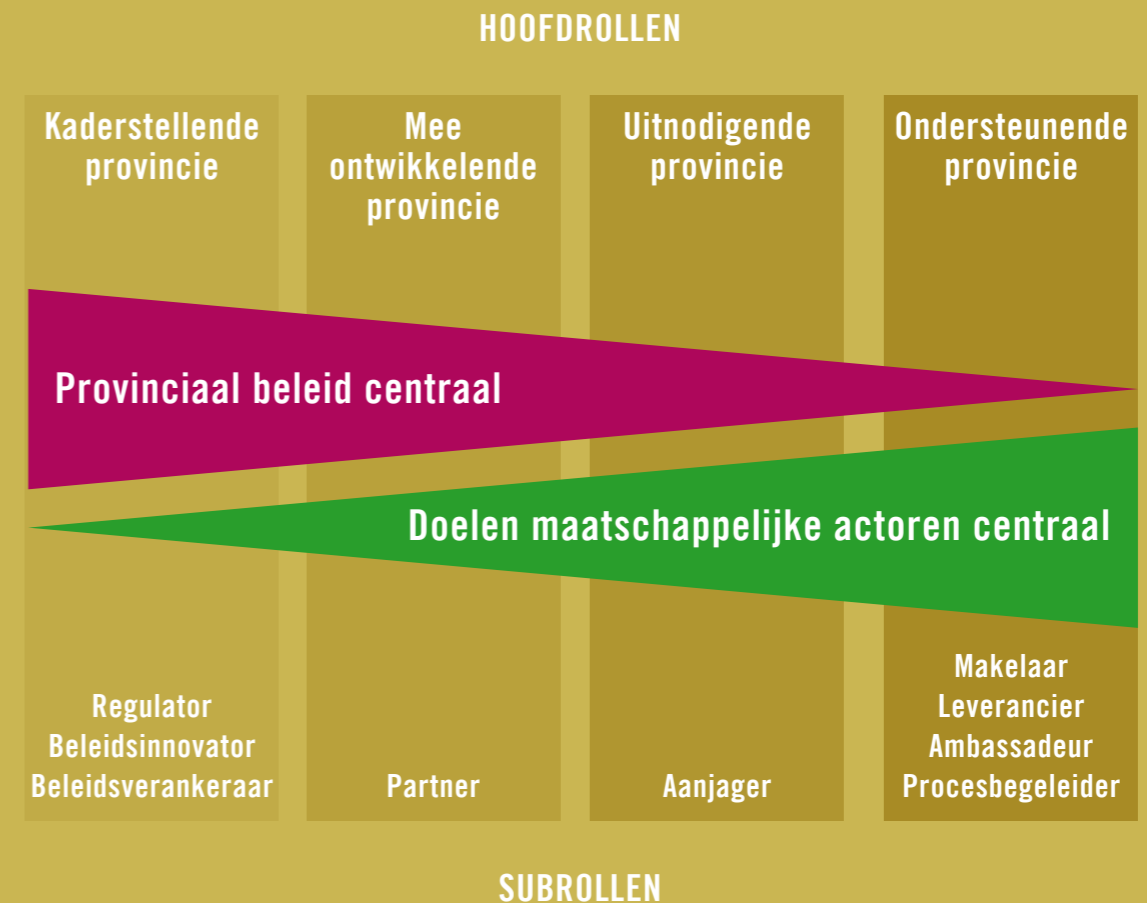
HOOFDROLLEN

Kaderstellende provincie

Mee ontwikkelende provincie

Uitnodigende provincie

Ondersteunende provincie

Provinciaal beleid centraal

Doelen maatschappelijke actoren centraal

Regulator
Beleidsinnovator
Beleidsverankeraar

Partner

Aanjager

Makelaar
Leverancier
Ambassadeur
Procesbegeleider

SUBROLLEN